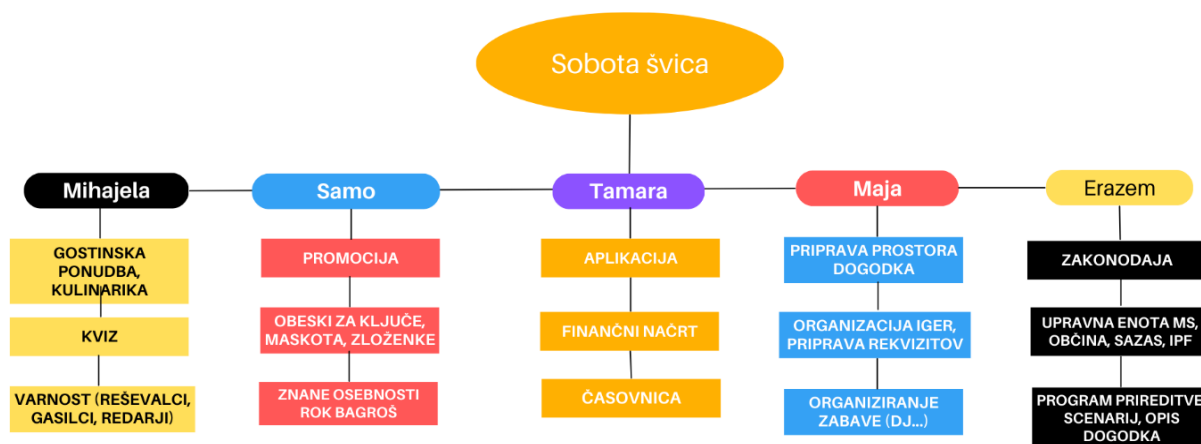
Sobota švica

Mihajela

GOSTINSKA PONUDBA, KULINARIKA

KVIZ

VARNOST (REŠEVALCI, GASILCI, REDARJI)

Samo

PROMOCIJA

OBESKI ZA KLJUČE, MASKOTA, ZLOŽENKE

ZNANE OSEBNOSTI ROK BAGROŠ

Tamara

APLIKACIJA

FINANČNI NAČRT

ČASOVNICA

Maja

PRIPRAVA PROSTORA DOGODKA

ORGANIZACIJA IGER, PRIPRAVA REKVIZITOV

ORGANIZIRANJE ZABAVE (DJ...)

Erazem

ZAKONODAJA

UPRAVNA ENOTA MS, OBČINA, SAZAS, IPF

PROGRAM PRIREDITVE SCENARIJ, OPIS DOGODKA